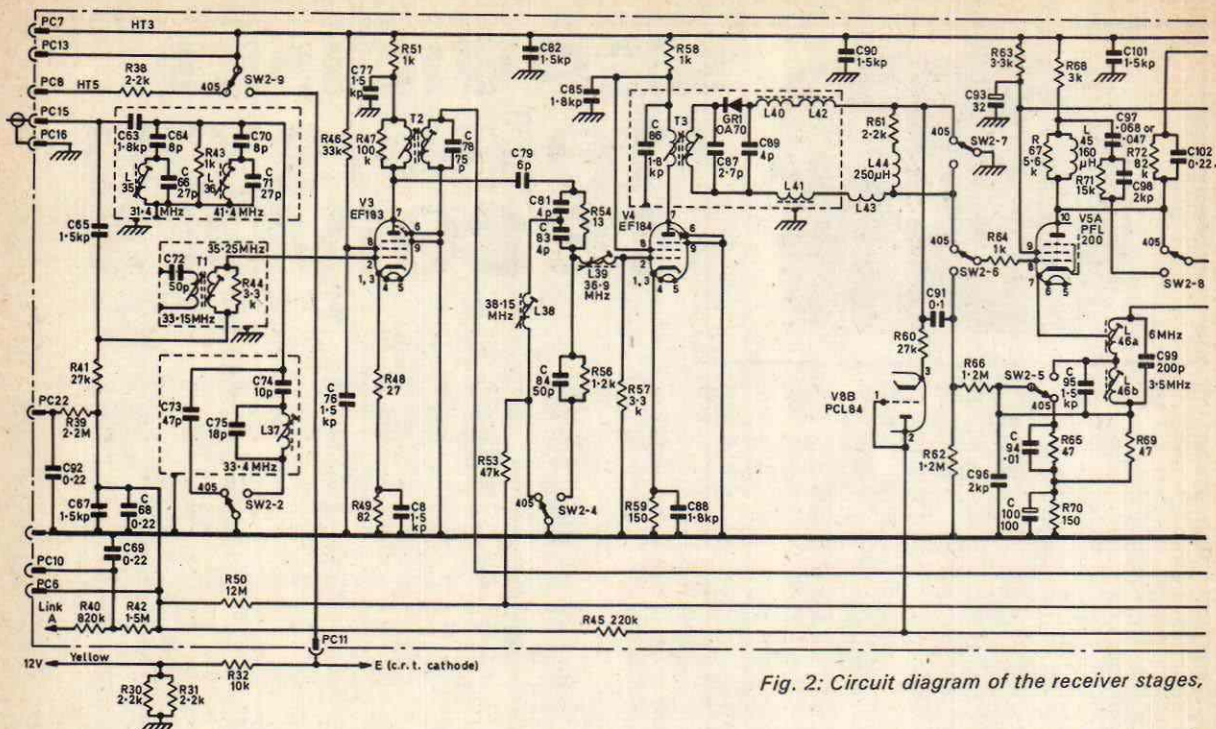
PC7
HT3
PC13
PC8
HT5
R38 2·2k
405
SW2-9
PC15
PC16
C63 1·8kp
C64 8p
C66 27p
L35
31·4 MHz
R43 1k
L36
C70 8p
C71 27p
41·4 MHz
C65 1·5kp
35·25MHz
C72 50p
T1
R44 3·3k
33·15MHz
R41 27k
PC22
R39 2·2M
C92 0·22
C73 47p
C75 18p
C74 10p
L37
33·4 MHz
405
SW2-2
C67 1·5kp
C68 0·22
C69 0·22
PC10
PC6
Link A
R40 820k
R42 1·5M
R50 12M
PC11
12V
Yellow
R32 10k
E (c.r.t. cathode)
R30 2·2k
R31 2·2k
R46 33k
C77 1·5kp
R51 1k
R47 100k
T2
C78 75p
V3 EF183
C76 1·5kp
R48 27
R49 82
C8 1·5kp
C82 1·5kp
C85 1·8kp
C79 6p
C81 4p
C83 4p
R54 13
L39 36·9 MHz
38·15 MHz
L38
C84 50p
R56 1·2k
R53 47k
405
SW2-4
R58 1k
C86 1·8kp
T3
GR1 OA70
C87 2·7p
C89 4p
L40
L42
L41
V4 EF184
R57 3·3k
R59 150
C88 1·8kp
R45 220k
C90 1·5kp
R61 2·2k
L44 250μH
L43
405
SW2-7
405
R64 1k
SW2-6
C91 0·1
R60 27k
V8B PCL84
R62 1·2M
R66 1·2M
R63 3·3k
C93 32
R68 3k
C101 1·5kp
R67 5·6k
L45 160 μH
C97 ·068 or ·047
R72 82k
C102 0·22
R71 15k
C98 2kp
V5A PFL 200
405
SW2-8
L46a
6MHz
C99 200p
3·5MHz
L46b
SW2-5
C95 1·5kp
405
C94 ·01
R65 47
R69 47
C96 2kp
C100 100
R70 150
Fig. 2: Circuit diagram of the receiver stages,